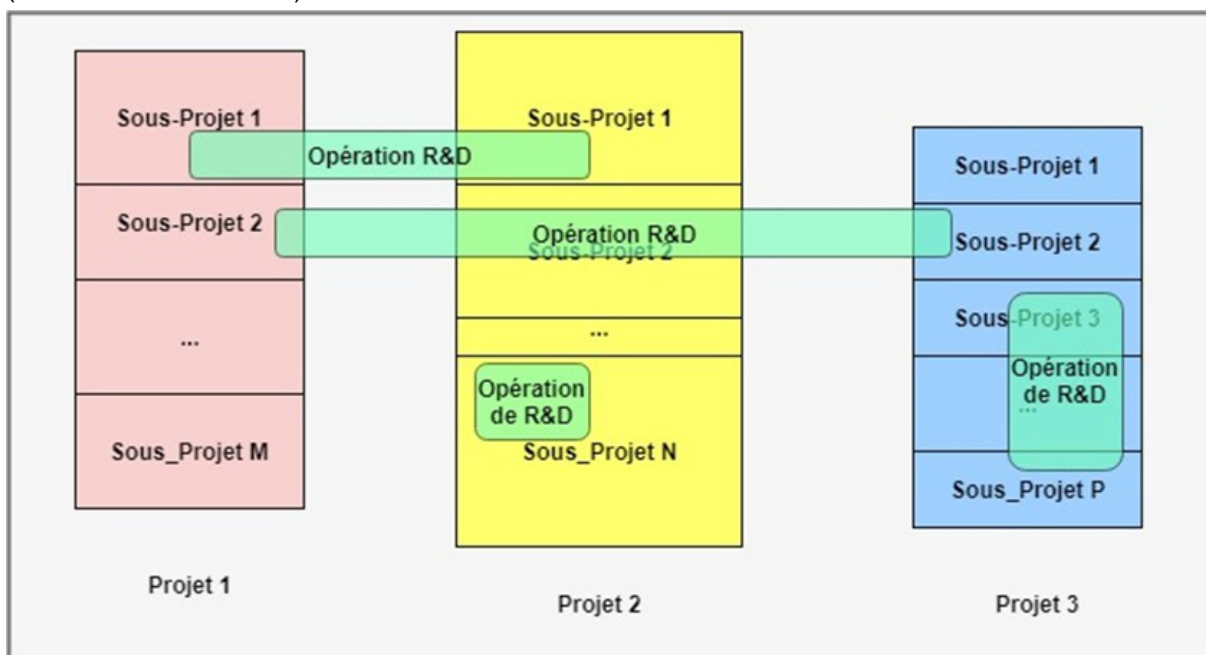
Sous-Projet 1

Opération R&D

Sous-Projet 2

...

Sous_Projet M

Projet 1

Sous-Projet 1

Opération R&D

Sous-Projet 2

...

Opération de R&D

Sous_Projet N

Projet 2

Sous-Projet 1

Sous-Projet 2

Sous-Projet 3

Opération de R&D

...

Sous_Projet P

Projet 3